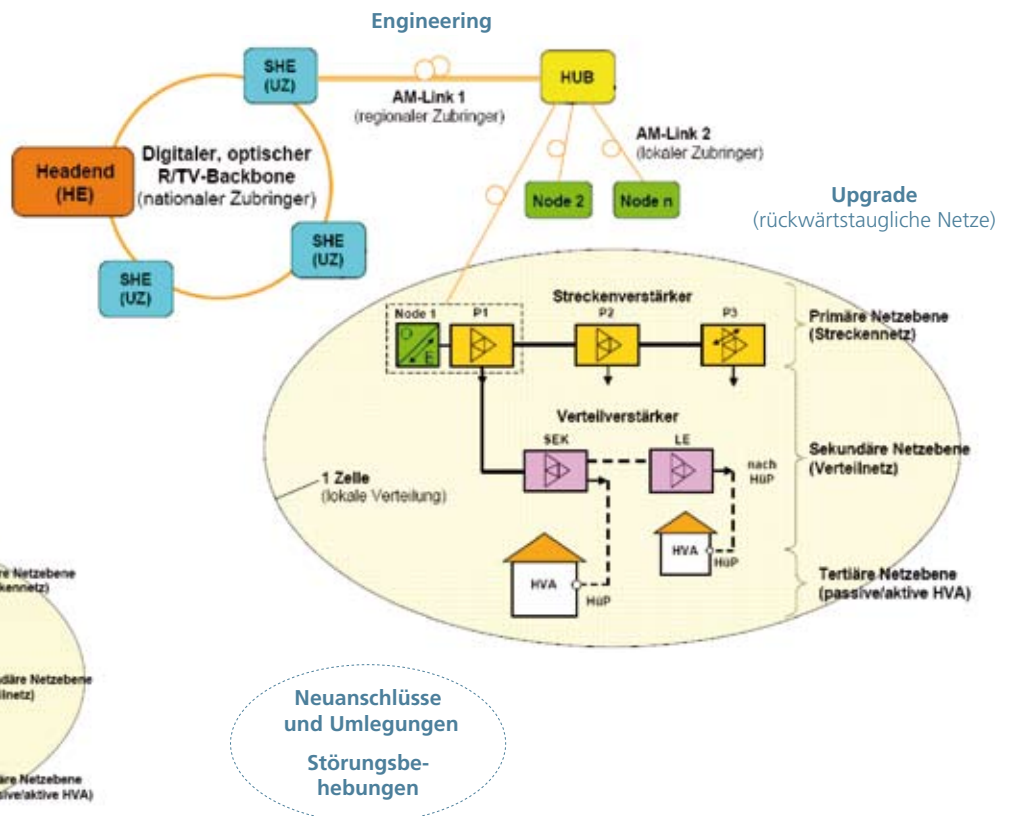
Engineering

SHE (UZ)

AM-Link 1
(regionaler Zubringer)

HUB

AM-Link 2
(lokaler Zubringer)

Headend (HE)

Digitaler, optischer R/TV-Backbone
(nationaler Zubringer)

Node 2

Node n

Upgrade
(rückwärtstaugliche Netze)

SHE (UZ)

SHE (UZ)

Streckenverstärker

Node 1

O

E

P1

P2

P3

Primäre Netzebene (Streckennetz)

Verteilverstärker

SEK

LE

nach HüP

Sekundäre Netzebene (Verteilnetz)

1 Zelle
(lokale Verteilung)

HVA

HüP

HVA

HüP

Tertiäre Netzebene (passive/aktive HVA)

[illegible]äre Netzebene
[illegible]kennetz)

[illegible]ndäre Netzebene
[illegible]ilnetz)

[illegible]äre Netzebene
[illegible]sive/aktive HVA)

Neuanschlüsse und Umlegungen

Störungsbehebungen